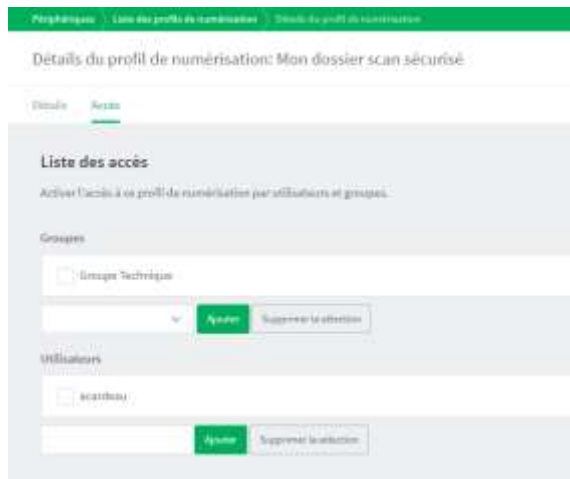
Périphériques 〉 Liste des profils de numérisation 〉 Détails du profil de numérisation

Détails du profil de numérisation: Mon dossier scan sécurisé

Détails Accès

Liste des accès

Activer l'accès à ce profil de numérisation par utilisateurs et groupes.

Groupes

Groupe Technique

Ajouter Supprimer la sélection

Utilisateurs

acardeau

Ajouter Supprimer la sélection